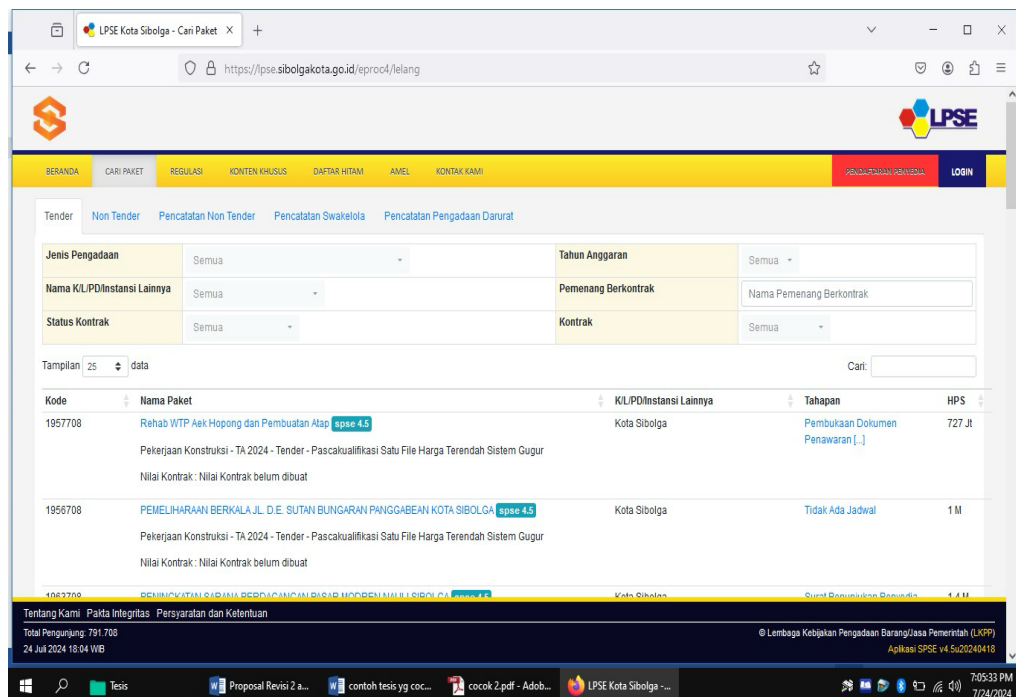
LPSE Kota Sibolga - Cari Paket ×  +

https://lpse.sibolgakota.go.id/eproc4/lelang

LPSE

BERANDA  CARI PAKET  REGULASI  KONTEN KHUSUS  DAFTAR HITAM  AMEL  KONTAK KAMI  PENDAFTARAN PENYEDIA  LOGIN

Tender  Non Tender  Pencatatan Non Tender  Pencatatan Swakelola  Pencatatan Pengadaan Darurat

| Jenis Pengadaan | Semua | Tahun Anggaran | Semua |
|---|---|---|---|
| Nama K/L/PD/Instansi Lainnya | Semua | Pemenang Berkontrak | Nama Pemenang Berkontrak |
| Status Kontrak | Semua | Kontrak | Semua |

Tampilan 25 data  Cari:

| Kode | Nama Paket | K/L/PD/Instansi Lainnya | Tahapan | HPS |
|---|---|---|---|---|
| 1957708 | Rehab WTP Aek Hopong dan Pembuatan Atap spse 4.5 Pekerjaan Konstruksi - TA 2024 - Tender - Pascakualifikasi Satu File Harga Terendah Sistem Gugur Nilai Kontrak : Nilai Kontrak belum dibuat | Kota Sibolga | Pembukaan Dokumen Penawaran [...] | 727 Jt |
| 1956708 | PEMELIHARAAN BERKALA JL. D.E. SUTAN BUNGARAN PANGGABEAN KOTA SIBOLGA spse 4.5 Pekerjaan Konstruksi - TA 2024 - Tender - Pascakualifikasi Satu File Harga Terendah Sistem Gugur Nilai Kontrak : Nilai Kontrak belum dibuat | Kota Sibolga | Tidak Ada Jadwal | 1 M |
| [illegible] | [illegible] | Kota Sibolga | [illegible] | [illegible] |

Tentang Kami  Pakta Integritas  Persyaratan dan Ketentuan
Total Pengunjung: 791.708
24 Juli 2024 18:04 WIB
© Lembaga Kebijakan Pengadaan Barang/Jasa Pemerintah (LKPP)
Aplikasi SPSE v4.5u20240418

Tesis  Proposal Revisi 2 a...  contoh tesis yg coc...  cocok 2.pdf - Adob...  LPSE Kota Sibolga -...  7:05:33 PM 7/24/2024